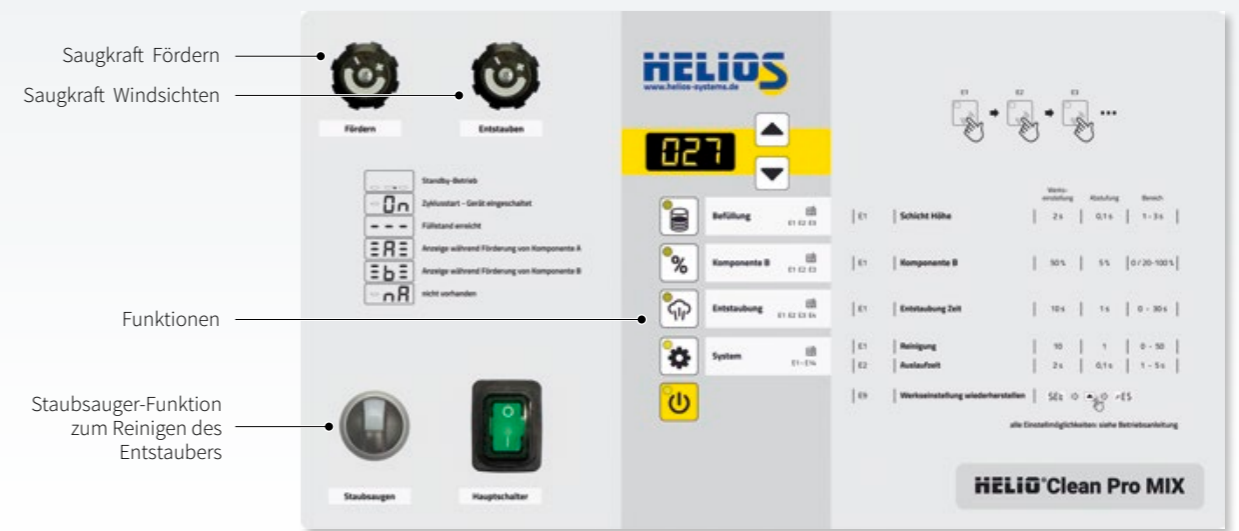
Saugkraft Fördern

Saugkraft Windsichten

Funktionen

Staubsauger-Funktion zum Reinigen des Entstaubers

Fördern

Entstauben

Standby-Betrieb

On Zyklusstart – Gerät eingeschaltet

--- Füllstand erreicht

A Anzeige während Förderung von Komponente A

b Anzeige während Förderung von Komponente B

nA nicht vorhanden

Staubsaugen

Hauptschalter

HELIOS
www.helios-systems.de

027

Befüllung E1 E2 E3

Komponente B E1 E2 E3

Entstaubung E1 E2 E3 E4

System E1 - E16

E1 E2 E3 ...

| | | Werkseinstellung | Abstufung | Bereich |
|---|---|---|---|---|
| E1 | Schicht Höhe | 2 s | 0,1 s | 1 - 3 s |
| E1 | Komponente B | 50 % | 5 % | 0 / 20 - 100 % |
| E1 | Entstaubung Zeit | 10 s | 1 s | 0 - 30 s |
| E1 | Reinigung | 10 | 1 | 0 - 50 |
| E2 | Auslaufzeit | 2 s | 0,1 s | 1 - 5 s |
| E9 | Werkseinstellung wiederherstellen | SEt 10 | | rES |

alle Einstellmöglichkeiten: siehe Betriebsanleitung

HELIO Clean Pro MIX